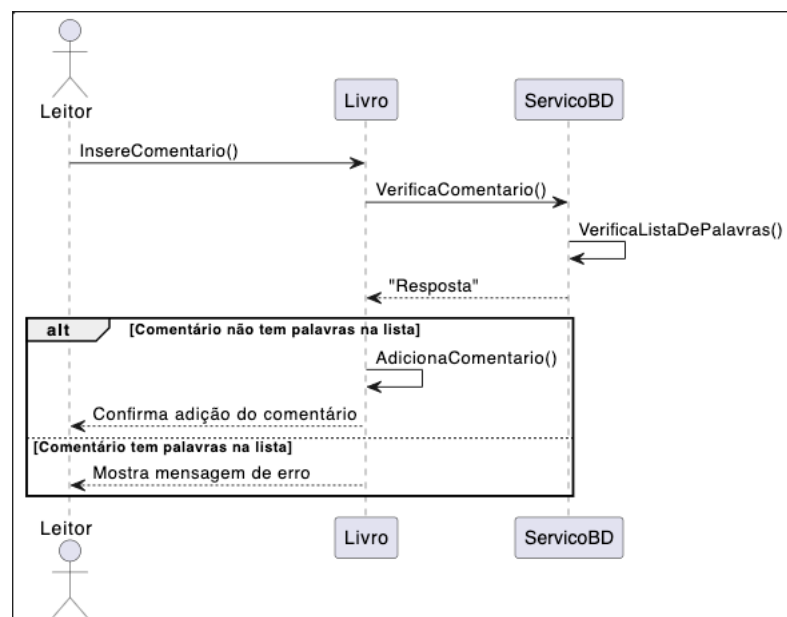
Leitor

Livro

ServicoBD

InsereComentario()

VerificaComentario()

VerificaListaDePalavras()

"Resposta"

alt [Comentário não tem palavras na lista]

AdicionaComentario()

Confirma adição do comentário

[Comentário tem palavras na lista]

Mostra mensagem de erro

Leitor

Livro

ServicoBD